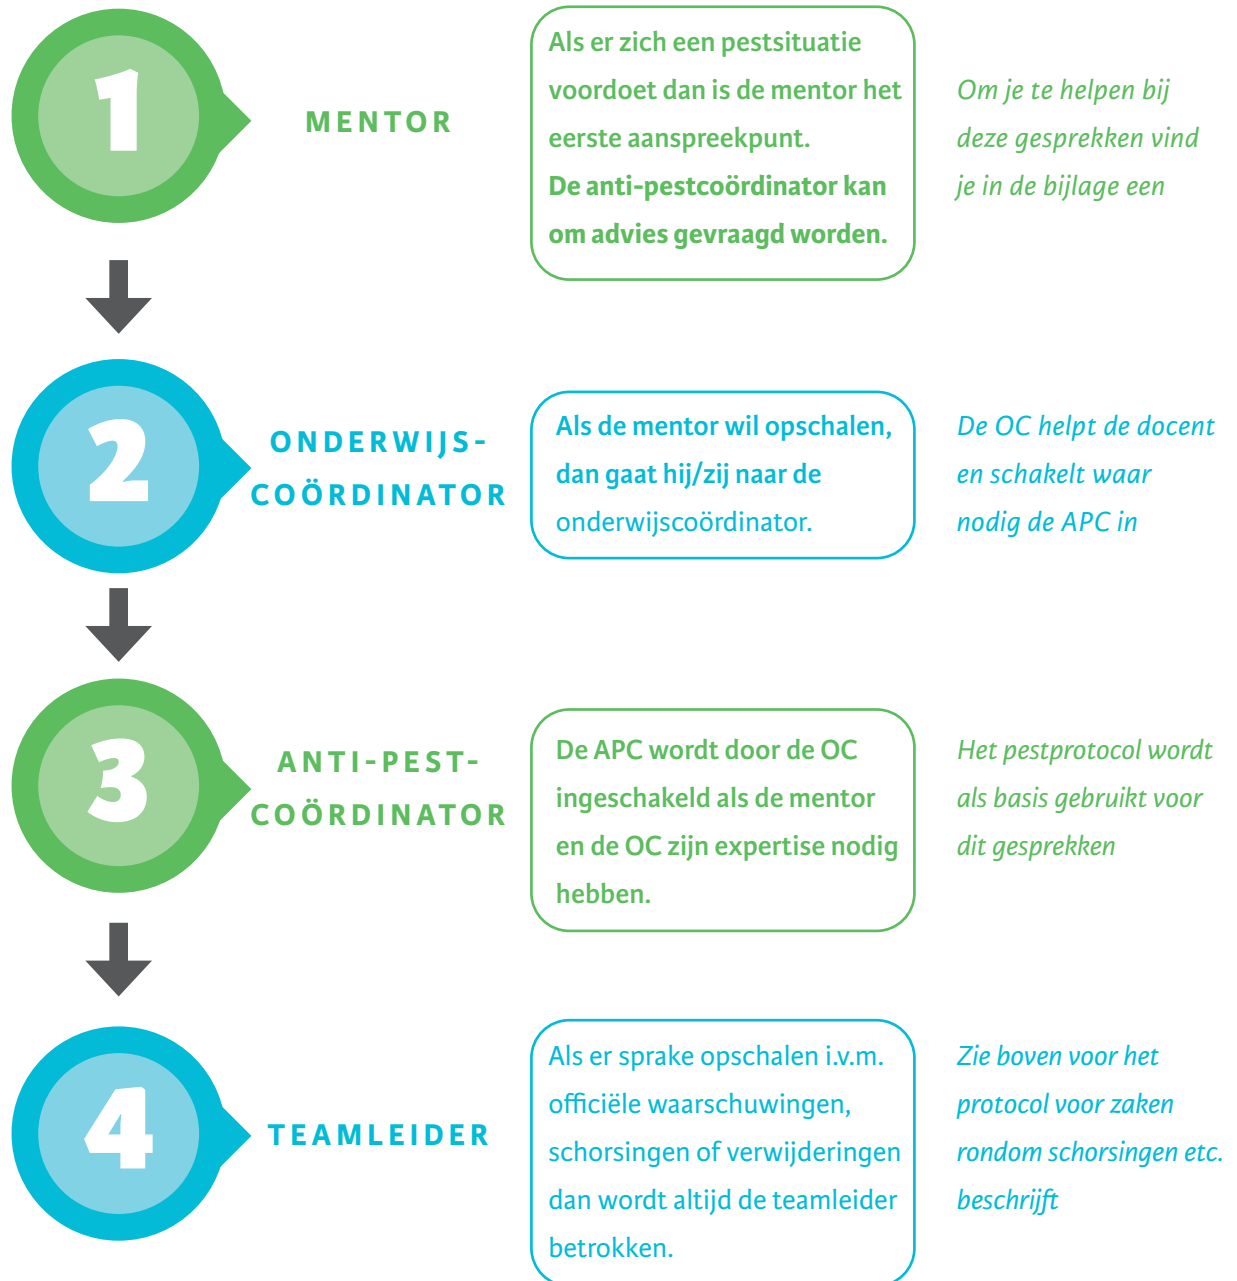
1

MENTOR

Als er zich een pestsituatie voordoet dan is de mentor het eerste aanspreekpunt. De anti-pestcoördinator kan om advies gevraagd worden.

Om je te helpen bij deze gesprekken vind je in de bijlage een

2

ONDERWIJS-COÖRDINATOR

Als de mentor wil opschalen, dan gaat hij/zij naar de onderwijscoördinator.

De OC helpt de docent en schakelt waar nodig de APC in

3

ANTI-PEST-COÖRDINATOR

De APC wordt door de OC ingeschakeld als de mentor en de OC zijn expertise nodig hebben.

Het pestprotocol wordt als basis gebruikt voor dit gesprekken

4

TEAMLEIDER

Als er sprake opschalen i.v.m. officiële waarschuwingen, schorsingen of verwijderingen dan wordt altijd de teamleider betrokken.

Zie boven voor het protocol voor zaken rondom schorsingen etc. beschrijft